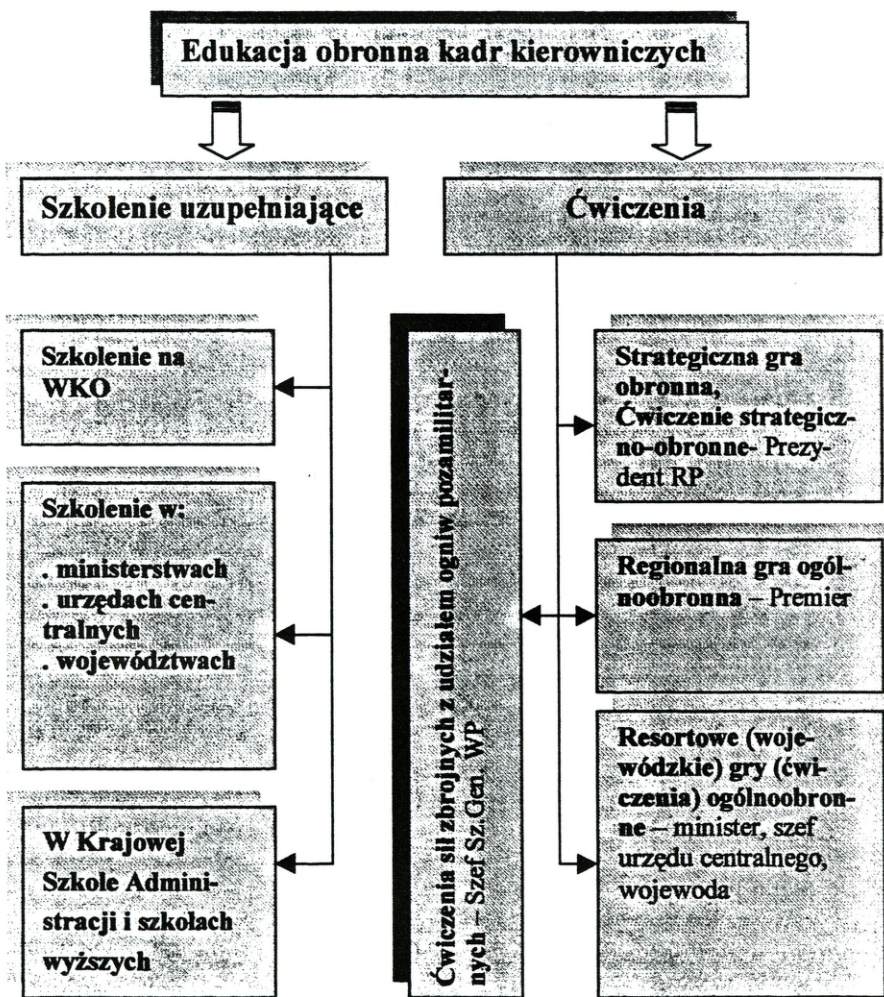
Edukacja obronna kadr kierowniczych

Szkolenie uzupełniające

Ćwiczenia

Szkolenie na WKO

Szkolenie w:

. ministerstwach
. urzędach centralnych
. województwach

W Krajowej Szkole Administracji i szkołach wyższych

Ćwiczenia sił zbrojnych z udziałem ogniw pozamilitarnych – Szef Sz.Gen. WP

Strategiczna gra obronna, Ćwiczenie strategiczno-obronne- Prezydent RP

Regionalna gra ogólnoobronna – Premier

Resortowe (wojewódzkie) gry (ćwiczenia) ogólnoobronne – minister, szef urzędu centralnego, wojewoda